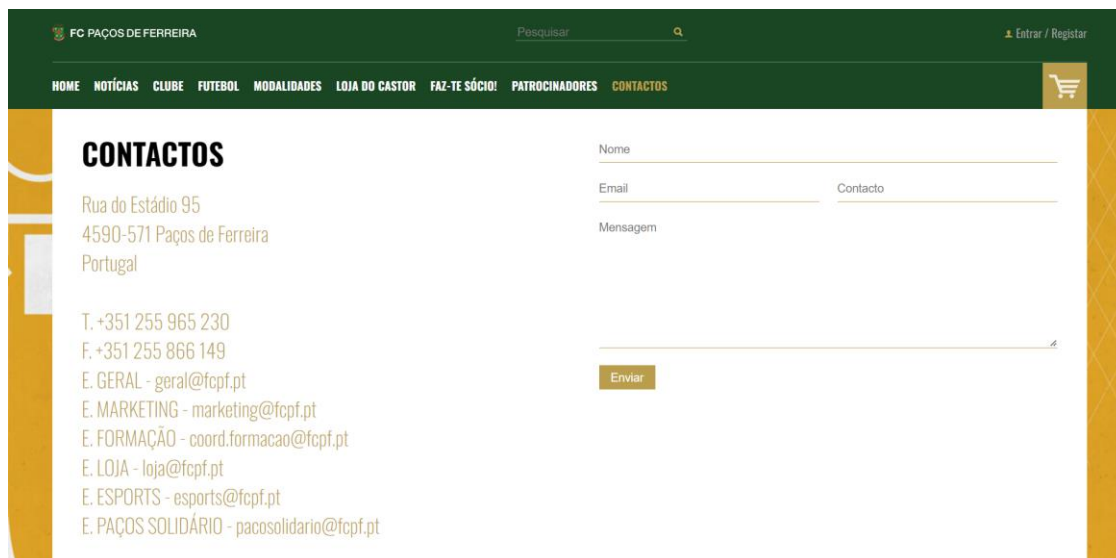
FC PAÇOS DE FERREIRA

Pesquisar

Entrar / Registar

HOME NOTÍCIAS CLUBE FUTEBOL MODALIDADES LOJA DO CASTOR FAZ-TE SÓCIO! PATROCINADORES CONTACTOS

CONTACTOS

Rua do Estádio 95
4590-571 Paços de Ferreira
Portugal

T. +351 255 965 230
F. +351 255 866 149
E. GERAL - geral@fcpf.pt
E. MARKETING - marketing@fcpf.pt
E. FORMAÇÃO - coord.formacao@fcpf.pt
E. LOJA - loja@fcpf.pt
E. ESPORTS - esports@fcpf.pt
E. PAÇOS SOLIDÁRIO - pacosolidario@fcpf.pt

Nome

Email

Contacto

Mensagem

Enviar